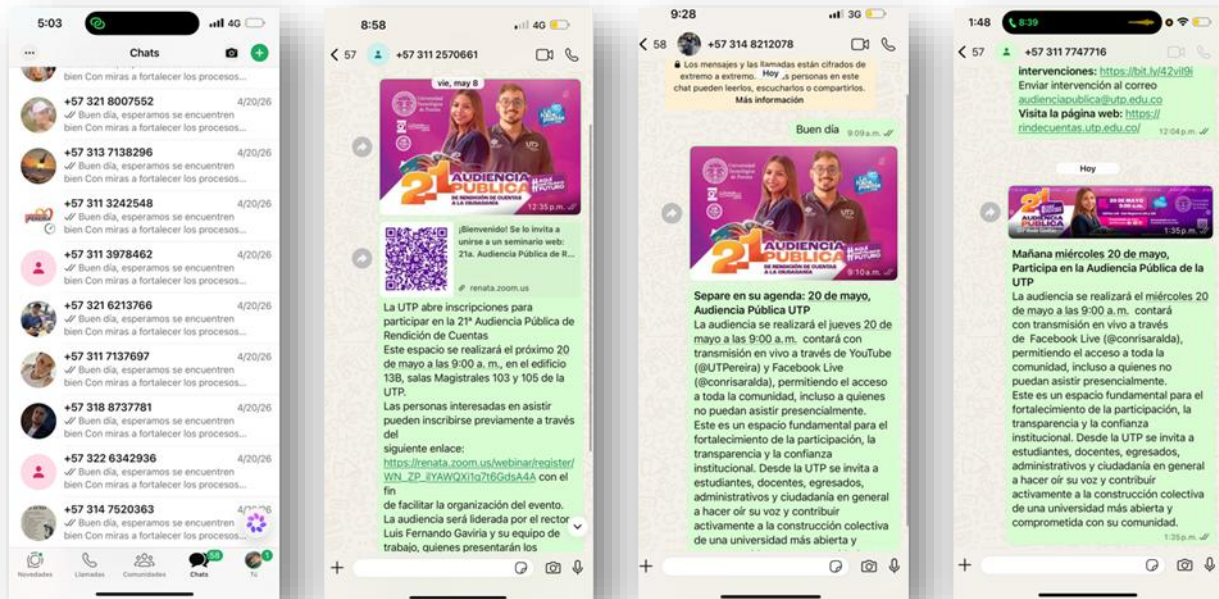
5:03 4G

Chats

bien Con miras a fortalecer los procesos...

+57 321 8007552 4/20/26
Buen día, esperamos se encuentren bien Con miras a fortalecer los procesos...

+57 313 7138296 4/20/26
Buen día, esperamos se encuentren bien Con miras a fortalecer los procesos...

+57 311 3242548 4/20/26
Buen día, esperamos se encuentren bien Con miras a fortalecer los procesos...

+57 311 3978462 4/20/26
Buen día, esperamos se encuentren bien Con miras a fortalecer los procesos...

+57 321 6213766 4/20/26
Buen día, esperamos se encuentren bien Con miras a fortalecer los procesos...

+57 311 7137697 4/20/26
Buen día, esperamos se encuentren bien Con miras a fortalecer los procesos...

+57 318 8737781 4/20/26
Buen día, esperamos se encuentren bien Con miras a fortalecer los procesos...

+57 322 6342936 4/20/26
Buen día, esperamos se encuentren bien Con miras a fortalecer los procesos...

+57 314 7520363 4/20/26
Buen día, esperamos se encuentren bien Con miras a fortalecer los procesos...

Novedades Llamadas Comunidades Chats 58 Tú 1

8:58 4G

57 +57 311 2570661

vie, may 8

21a AUDIENCIA PÚBLICA DE RENDICIÓN DE CUENTAS A LA CIUDADANÍA

12:35 p.m.

¡Bienvenido! Se lo invita a unirse a un seminario web: 21a. Audiencia Pública de R...
renata.zoom.us

La UTP abre inscripciones para participar en la 21ª Audiencia Pública de Rendición de Cuentas
Este espacio se realizará el próximo 20 de mayo a las 9:00 a. m., en el edificio 13B, salas Magistrales 103 y 105 de la UTP.
Las personas interesadas en asistir pueden inscribirse previamente a través del siguiente enlace:
https://renata.zoom.us/webinar/register/WN_ZP_iIYAWQXi1q7t6GdsA4A con el fin de facilitar la organización del evento.
La audiencia será liderada por el rector Luis Fernando Gaviria y su equipo de trabajo, quienes presentarán los

9:28 3G

58 +57 314 8212078

Los mensajes y las llamadas están cifrados de extremo a extremo. Hoy personas en este chat pueden leerlos, escucharlos o compartirlos. Más información

Buen día 9:09 a.m.

21a AUDIENCIA PÚBLICA DE RENDICIÓN DE CUENTAS A LA CIUDADANÍA
9:10 a.m.

Separe en su agenda: 20 de mayo, Audiencia Pública UTP
La audiencia se realizará el jueves 20 de mayo a las 9:00 a.m. contará con transmisión en vivo a través de YouTube (@UTPereira) y Facebook Live (@conrisaralda), permitiendo el acceso a toda la comunidad, incluso a quienes no puedan asistir presencialmente.
Este es un espacio fundamental para el fortalecimiento de la participación, la transparencia y la confianza institucional. Desde la UTP se invita a estudiantes, docentes, egresados, administrativos y ciudadanía en general a hacer oír su voz y contribuir activamente a la construcción colectiva de una universidad más abierta y

1:48 8:39

57 +57 311 7747716

intervenciones: https://bit.ly/42vil9i
Enviar intervención al correo audienciapublica@utp.edu.co
Visita la página web: https://rindecuentas.utp.edu.co/ 12:04 p.m.

Hoy

1:35 p.m.

Mañana miércoles 20 de mayo, Participa en la Audiencia Pública de la UTP
La audiencia se realizará el miércoles 20 de mayo a las 9:00 a.m. contará con transmisión en vivo a través de Facebook Live (@conrisaralda), permitiendo el acceso a toda la comunidad, incluso a quienes no puedan asistir presencialmente.
Este es un espacio fundamental para el fortalecimiento de la participación, la transparencia y la confianza institucional. Desde la UTP se invita a estudiantes, docentes, egresados, administrativos y ciudadanía en general a hacer oír su voz y contribuir activamente a la construcción colectiva de una universidad más abierta y comprometida con su comunidad.
1:35 p.m.